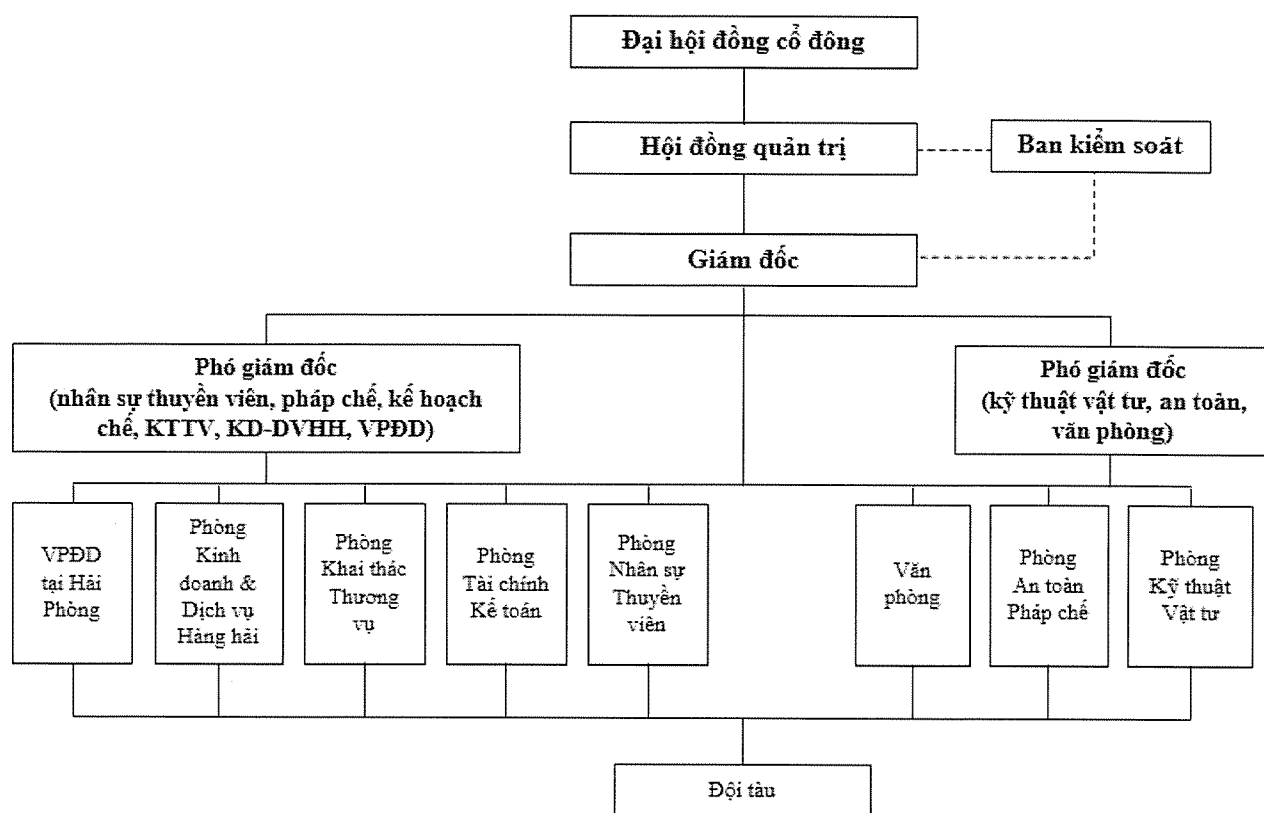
Đại hội đồng cổ đông

Hội đồng quản trị

Ban kiểm soát

Giám đốc

Phó giám đốc
(nhân sự thuyền viên, pháp chế, kế hoạch chế, KTTV, KD-DVHH, VPĐD)

Phó giám đốc
(kỹ thuật vật tư, an toàn, văn phòng)

VPĐD tại Hải Phòng

Phòng Kinh doanh & Dịch vụ Hàng hải

Phòng Khai thác Thương vụ

Phòng Tài chính Kế toán

Phòng Nhân sự Thuyền viên

Văn phòng

Phòng An toàn Pháp chế

Phòng Kỹ thuật Vật tư

Đội tàu